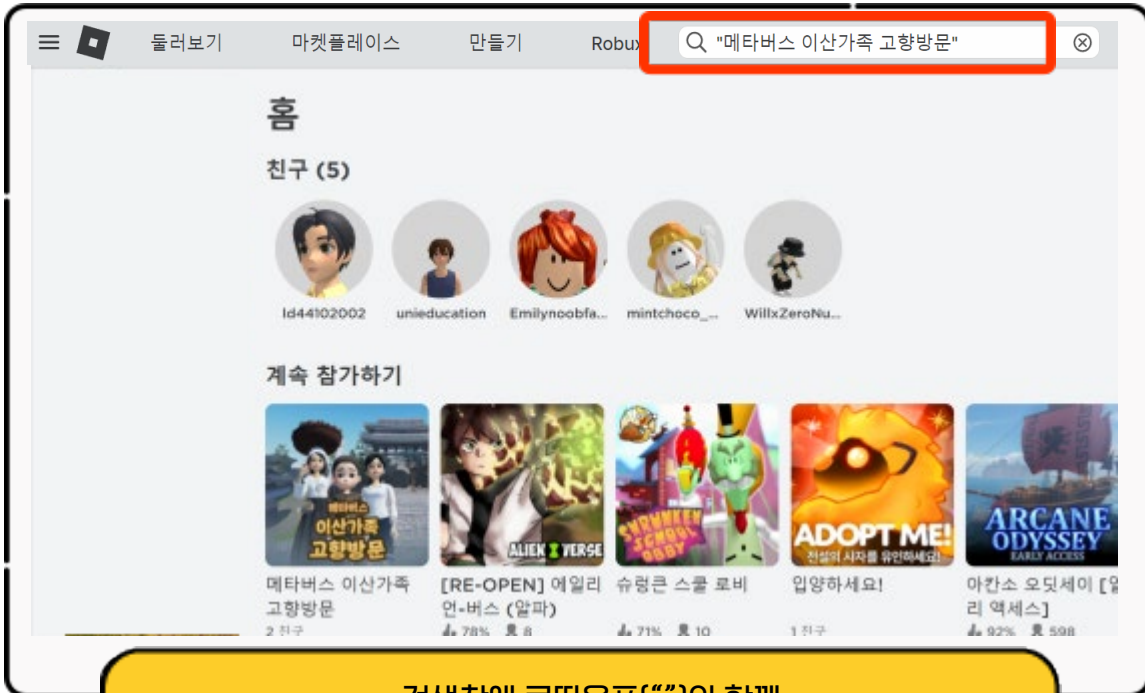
둘러보기 마켓플레이스 만들기 Robux

"메타버스 이산가족 고향방문"

홈

친구 (5)

Id44102002 unieducation Emilynoobfa... mintchoco_... WillxZeroNu...

계속 참가하기

메타버스 이산가족 고향방문

ALIEN VERSE

SHRUNKEN SCHOOL OBBY

ADOPT ME! 전설의 시작를 유인하세요!

ARCANE ODYSSEY EARLY ACCESS

메타버스 이산가족 고향방문
2 친구

[RE-OPEN] 에일리언-버스 (알파)
78% 8

슈렁큰 스쿨 로비
71% 10

입양하세요!
1 친구

아칸소 오딧세이 [얼리 액세스]
92% 598

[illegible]